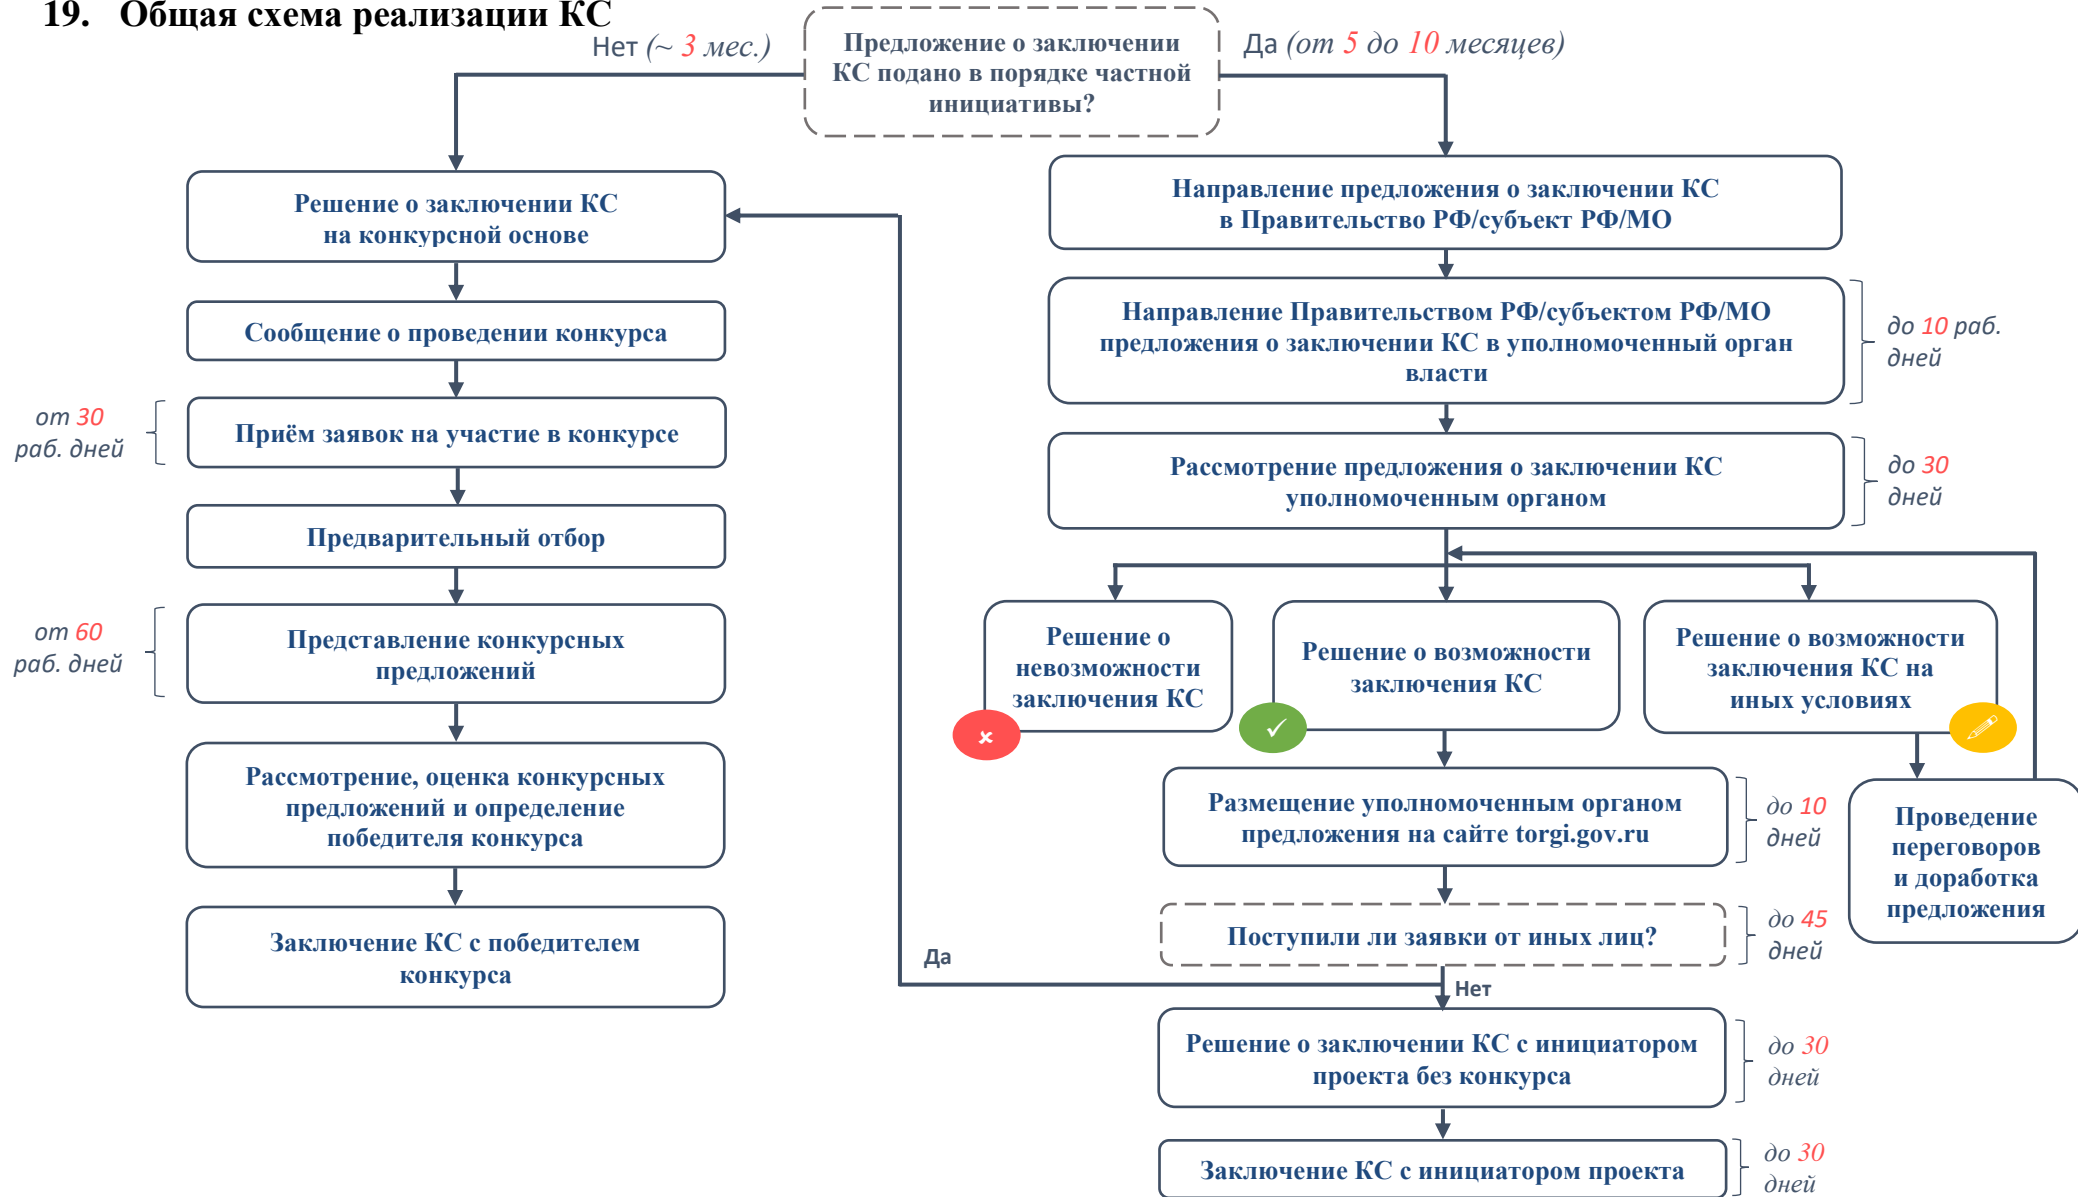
19. Общая схема реализации КС

Нет (~ 3 мес.)

Предложение о заключении КС подано в порядке частной инициативы?

Да (от 5 до 10 месяцев)

Решение о заключении КС на конкурсной основе

Сообщение о проведении конкурса

от 30 раб. дней

Приём заявок на участие в конкурсе

Предварительный отбор

от 60 раб. дней

Представление конкурсных предложений

Рассмотрение, оценка конкурсных предложений и определение победителя конкурса

Заключение КС с победителем конкурса

Направление предложения о заключении КС в Правительство РФ/субъект РФ/МО

Направление Правительством РФ/субъектом РФ/МО предложения о заключении КС в уполномоченный орган власти

до 10 раб. дней

Рассмотрение предложения о заключении КС уполномоченным органом

до 30 дней

Решение о невозможности заключения КС

Решение о возможности заключения КС

Решение о возможности заключения КС на иных условиях

Размещение уполномоченным органом предложения на сайте torgi.gov.ru

до 10 дней

Проведение переговоров и доработка предложения

Поступили ли заявки от иных лиц?

до 45 дней

Да

Нет

Решение о заключении КС с инициатором проекта без конкурса

до 30 дней

Заключение КС с инициатором проекта

до 30 дней